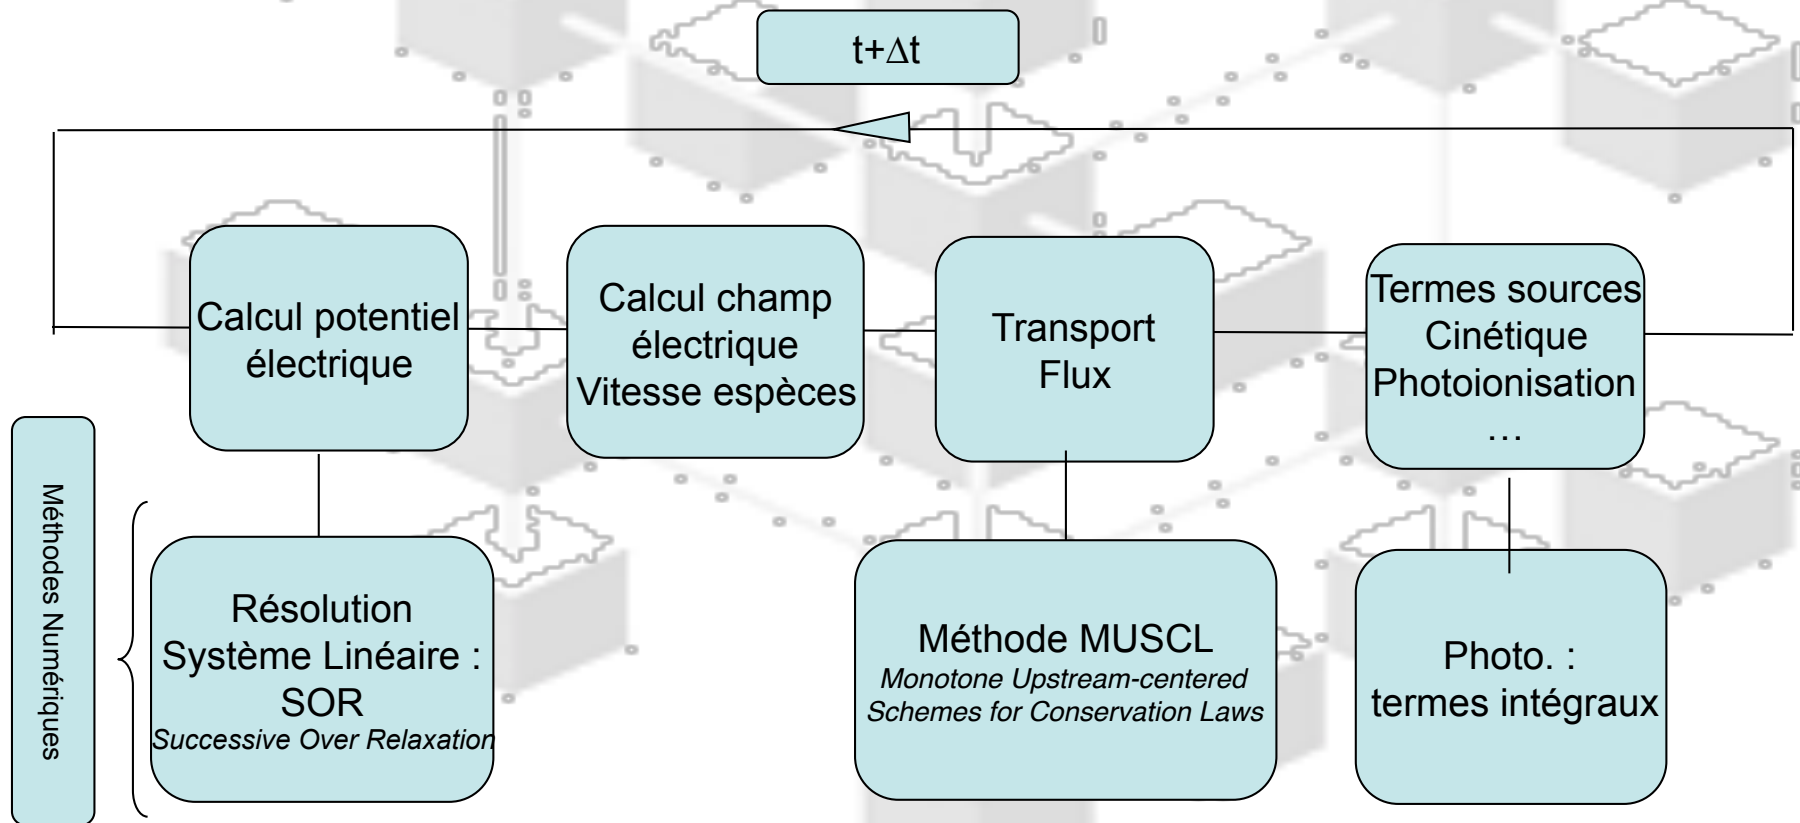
t+$\Delta$t

Calcul potentiel électrique

Calcul champ électrique Vitesse espèces

Transport Flux

Termes sources Cinétique Photoionisation …

Méthodes Numériques

Résolution Système Linéaire : SOR
Successive Over Relaxation

Méthode MUSCL
Monotone Upstream-centered Schemes for Conservation Laws

Photo. : termes intégraux